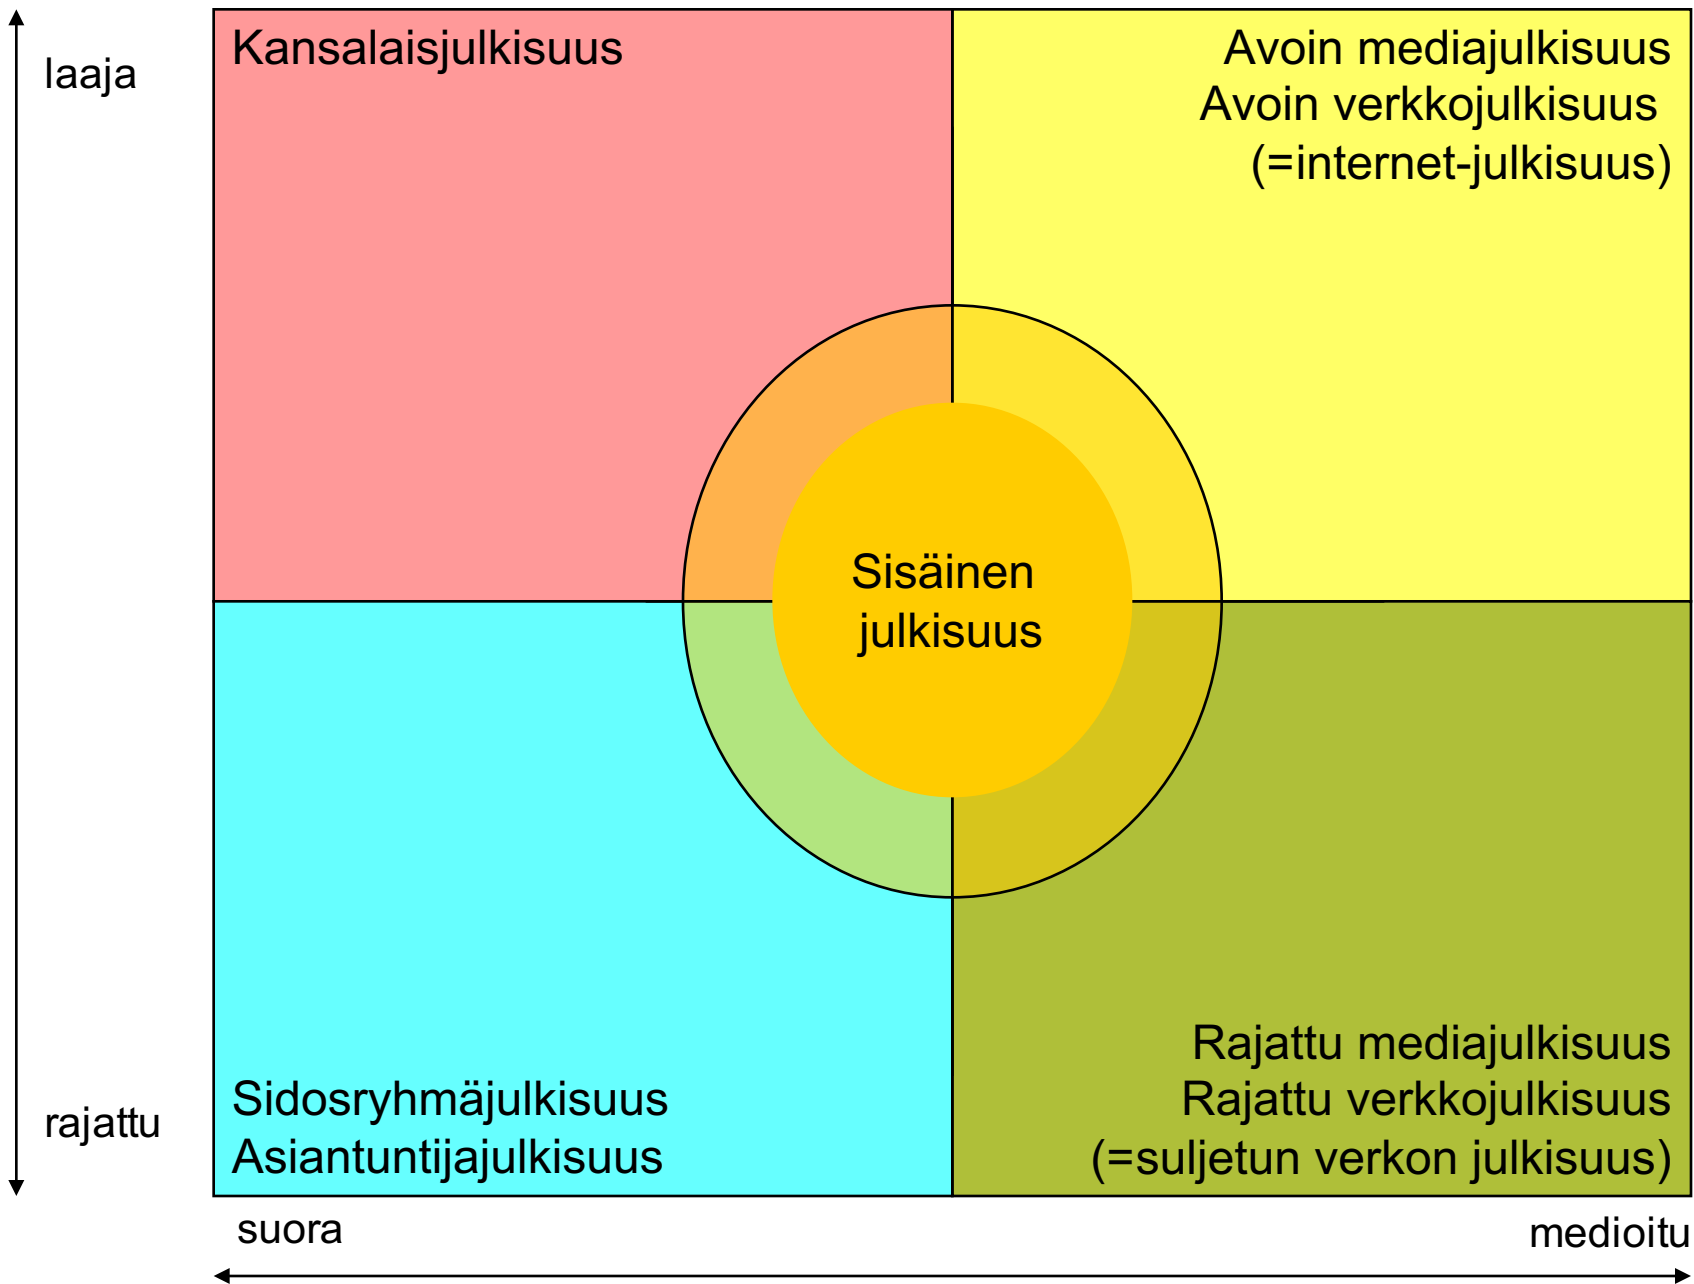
laaja

Kansalaisjulkisuus

Avoin mediajulkisuus
Avoin verkkojulkisuus
(=internet-julkisuus)

Sisäinen
julkisuus

rajattu

Sidosryhmäjulkisuus
Asiantuntijajulkisuus

Rajattu mediajulkisuus
Rajattu verkkojulkisuus
(=suljetun verkon julkisuus)

suora

medioitu